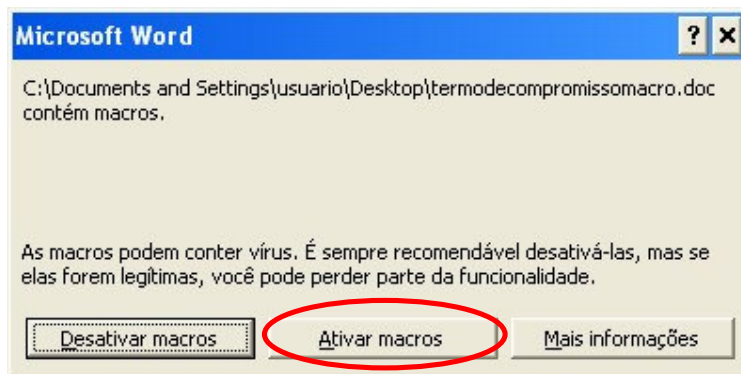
Microsoft Word

?

C:\Documents and Settings\usuario\Desktop\termodecompromissomacro.doc contém macros.

As macros podem conter vírus. É sempre recomendável desativá-las, mas se elas forem legítimas, você pode perder parte da funcionalidade.

Desativar macros

Ativar macros

Mais informações